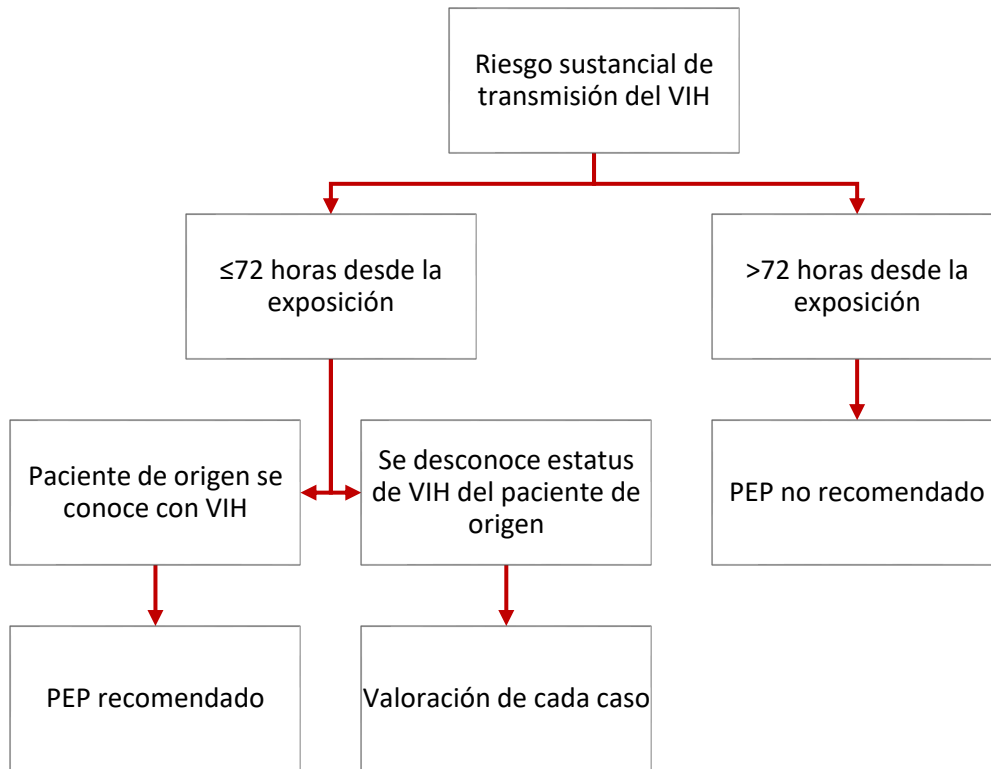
Riesgo sustancial de transmisión del VIH

≤72 horas desde la exposición

>72 horas desde la exposición

Paciente de origen se conoce con VIH

Se desconoce estatus de VIH del paciente de origen

PEP no recomendado

PEP recomendado

Valoración de cada caso